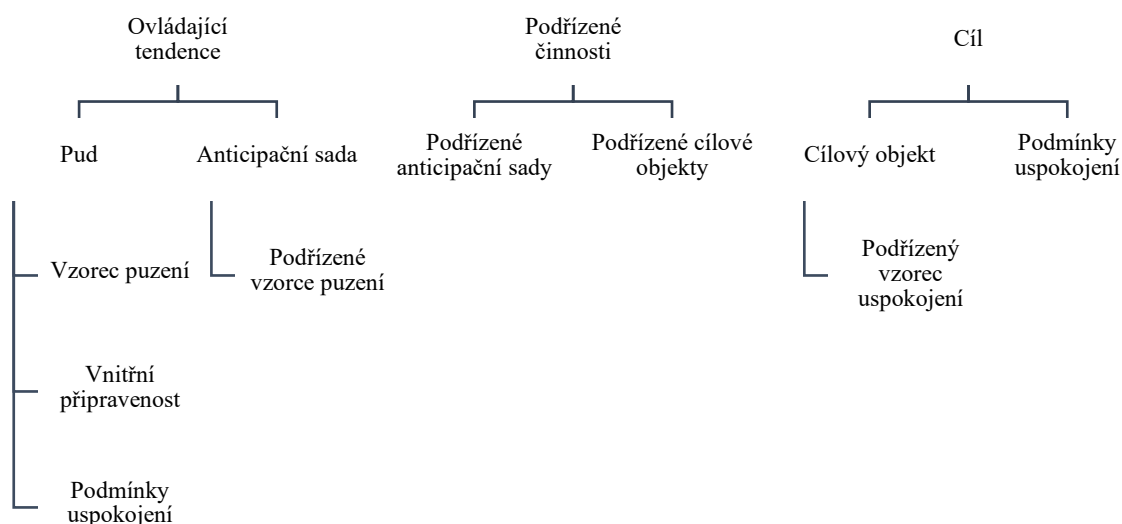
Ovládající tendence

Pud

Vzorec puzení

Vnitřní připravenost

Podmínky uspokojení

Anticipační sada

Podřízené vzorce puzení

Podřízené činnosti

Podřízené anticipační sady

Podřízené cílové objekty

Cíl

Cílový objekt

Podřízený vzorec uspokojení

Podmínky uspokojení